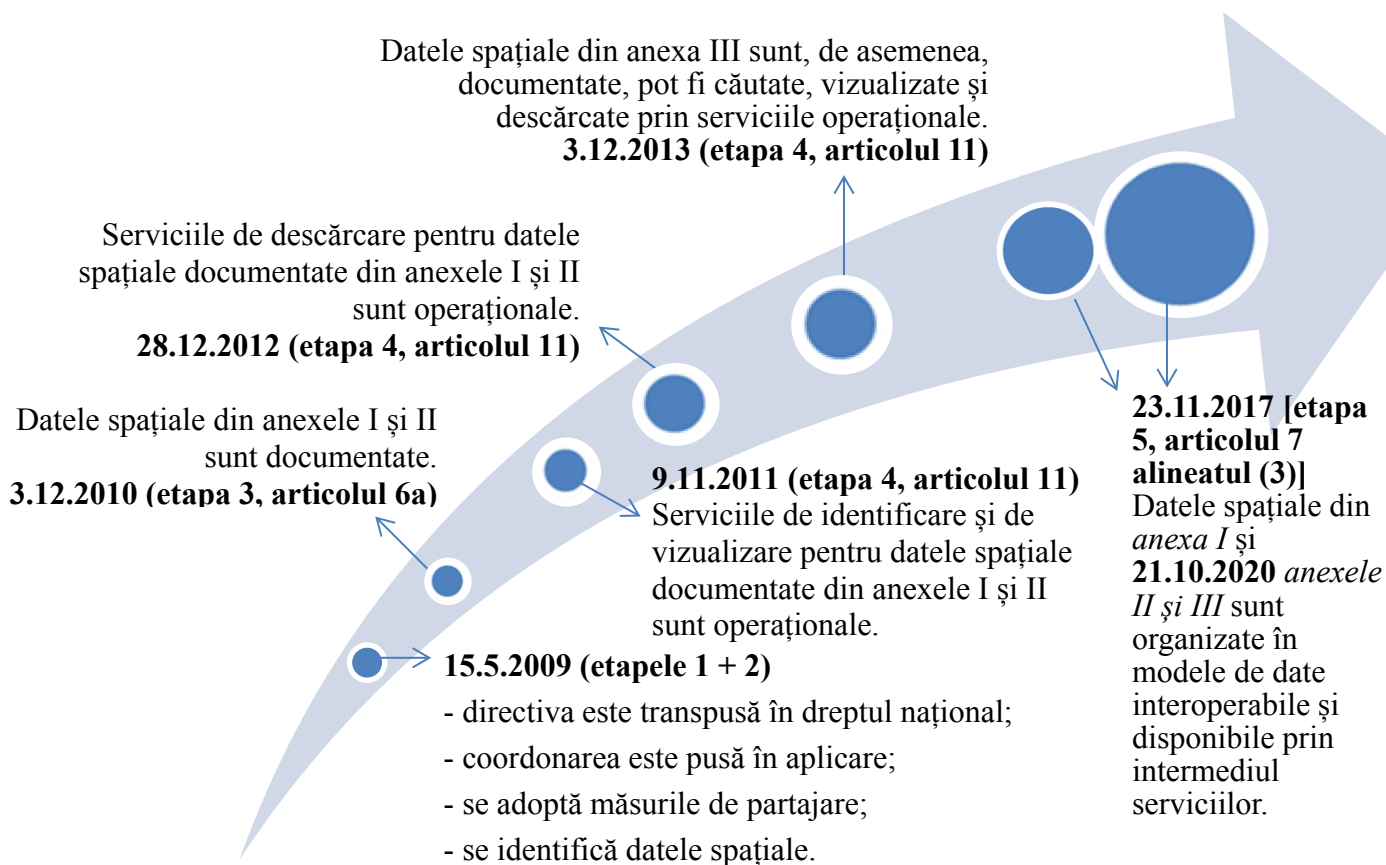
Datele spațiale din anexa III sunt, de asemenea, documentate, pot fi căutate, vizualizate și descărcate prin serviciile operaționale.
**3.12.2013 (etapa 4, articolul 11)**

Serviciile de descărcare pentru datele spațiale documentate din anexele I și II sunt operaționale.
**28.12.2012 (etapa 4, articolul 11)**

Datele spațiale din anexele I și II sunt documentate.
**3.12.2010 (etapa 3, articolul 6a)**

**9.11.2011 (etapa 4, articolul 11)**
Serviciile de identificare și de vizualizare pentru datele spațiale documentate din anexele I și II sunt operaționale.

**15.5.2009 (etapele 1 + 2)**
- directiva este transpusă în dreptul național;
- coordonarea este pusă în aplicare;
- se adoptă măsurile de partajare;
- se identifică datele spațiale.

**23.11.2017 [etapa 5, articolul 7 alineatul (3)]**
Datele spațiale din *anexa I* și **21.10.2020** *anexele II și III* sunt organizate în modele de date interoperabile și disponibile prin intermediul serviciilor.